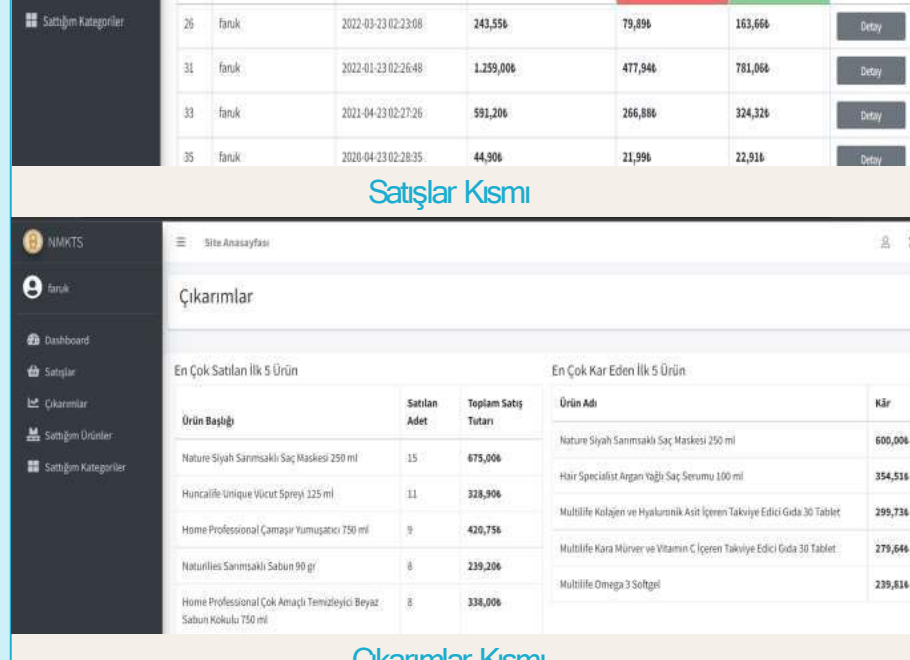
Sattığım Kategoriler

| 26 | faruk | 2022-03-23 02:23:08 | 243,55₺ | 79,89₺ | 163,66₺ | Detay |
|---|---|---|---|---|---|---|
| 31 | faruk | 2022-01-23 02:26:48 | 1.259,00₺ | 477,94₺ | 781,06₺ | Detay |
| 33 | faruk | 2021-04-23 02:27:26 | 591,20₺ | 266,88₺ | 324,32₺ | Detay |
| 35 | faruk | 2020-04-23 02:28:35 | 44,90₺ | 21,99₺ | 22,91₺ | Detay |

Satışlar Kısmı

NMKTS

Site Anasayfası

faruk

Dashboard

Satışlar

Çıkarımlar

Sattığım Ürünler

Sattığım Kategoriler

Çıkarımlar

En Çok Satılan İlk 5 Ürün

| Ürün Başlığı | Satılan Adet | Toplam Satış Tutarı |
|---|---|---|
| Nature Siyah Sarımsaklı Saç Maskesi 250 ml | 15 | 675,00₺ |
| Huncalife Unique Vücut Spreyi 125 ml | 11 | 328,90₺ |
| Home Professional Çamaşır Yumuşatıcı 750 ml | 9 | 420,75₺ |
| Naturlies Sarımsaklı Sabun 90 gr | 8 | 239,20₺ |
| Home Professional Çok Amaçlı Temizleyici Beyaz Sabun Kokulu 750 ml | 8 | 338,00₺ |

En Çok Kar Eden İlk 5 Ürün

| Ürün Adı | Kâr |
|---|---|
| Nature Siyah Sarımsaklı Saç Maskesi 250 ml | 600,00₺ |
| Hair Specialist Argan Yağlı Saç Serumu 100 ml | 354,51₺ |
| Multilife Kolajen ve Hyaluronik Asit İçeren Takviye Edici Gıda 30 Tablet | 299,73₺ |
| Multilife Kara Mürver ve Vitamin C İçeren Takviye Edici Gıda 30 Tablet | 279,64₺ |
| Multilife Omega 3 Softgel | 239,81₺ |

Çıkarımlar Kısmı